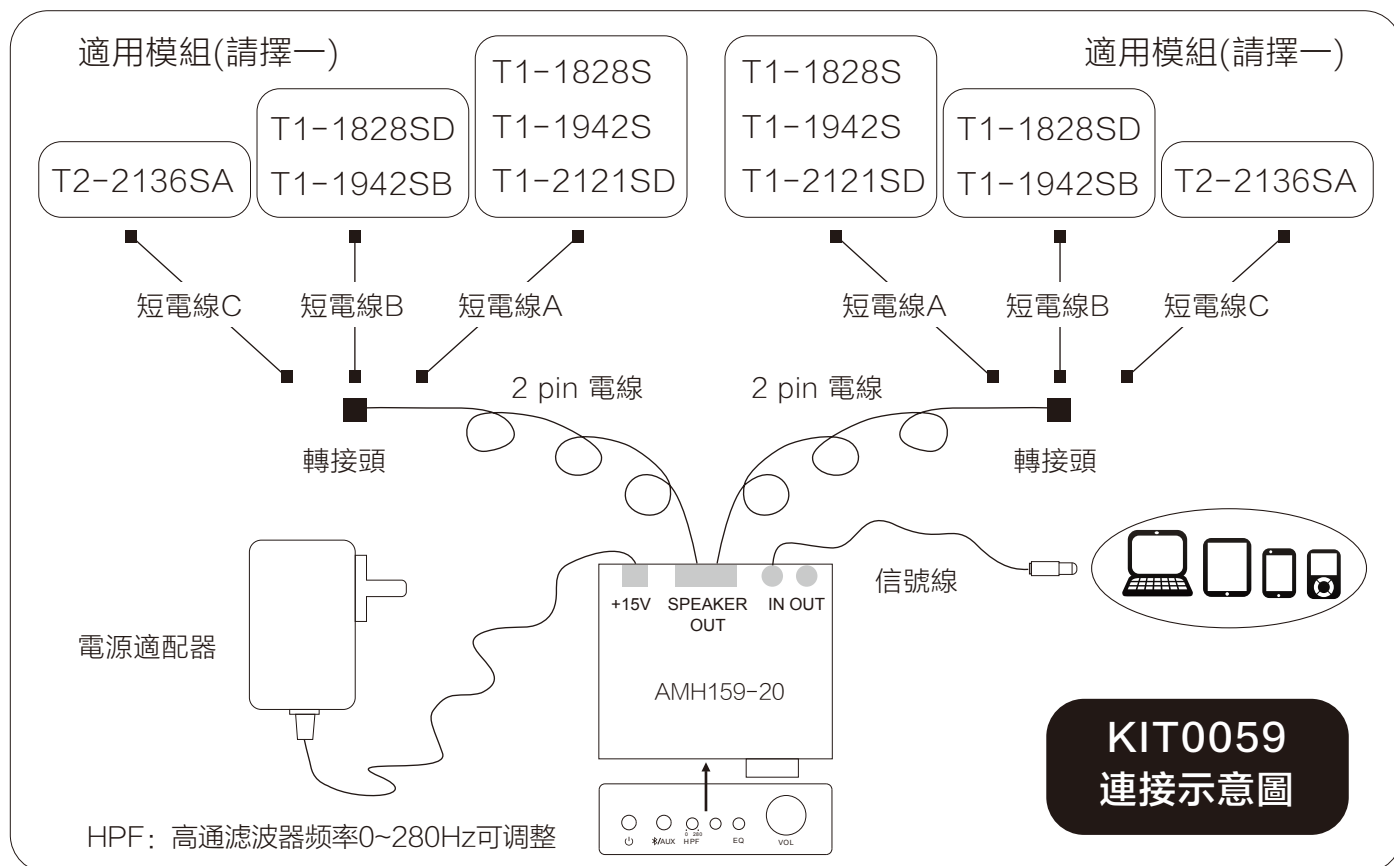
適用模組(請擇一)

T2-2136SA

T1-1828SD
T1-1942SB

T1-1828S
T1-1942S
T1-2121SD

T1-1828S
T1-1942S
T1-2121SD

適用模組(請擇一)

T1-1828SD
T1-1942SB

T2-2136SA

短電線C 短電線B 短電線A

短電線A 短電線B 短電線C

2 pin 電線

2 pin 電線

轉接頭

轉接頭

信號線

電源適配器

+15V SPEAKER OUT IN OUT

AMH159-20

KIT0059
連接示意圖

HPF：高通滤波器频率0~280Hz可调整

AUX 0 280 HPF EQ VOL